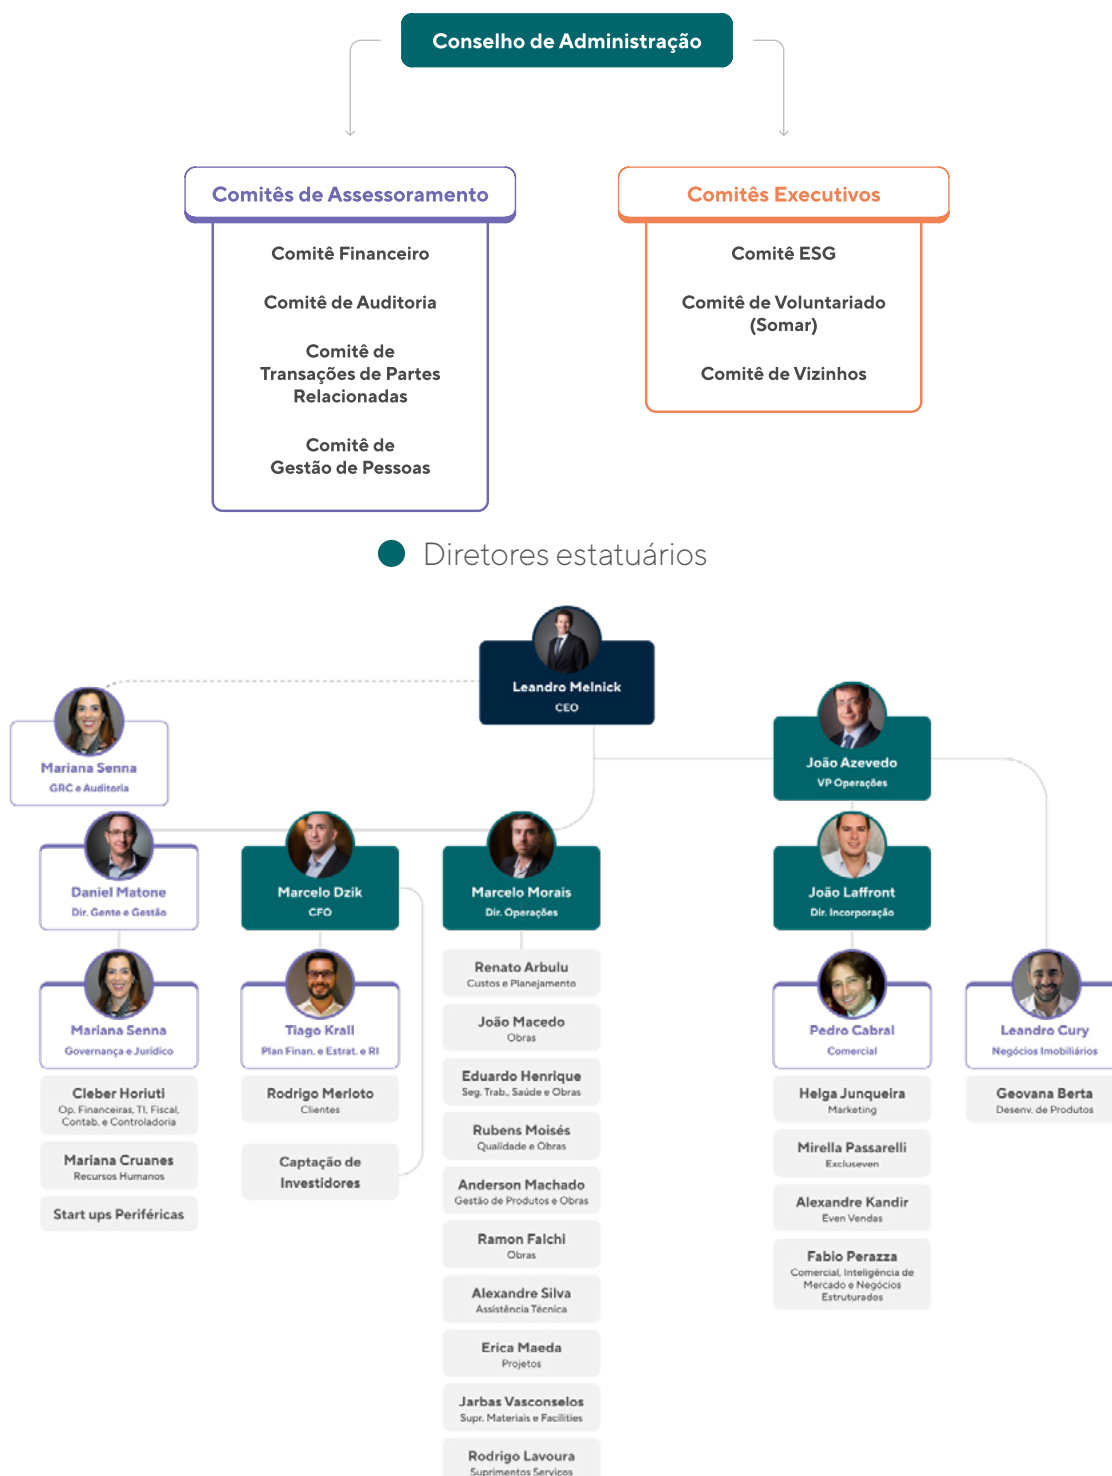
Conselho de Administração

Comitês de Assessoramento

Comitê Financeiro

Comitê de Auditoria

Comitê de Transações de Partes Relacionadas

Comitê de Gestão de Pessoas

Comitês Executivos

Comitê ESG

Comitê de Voluntariado (Somar)

Comitê de Vizinhos

Diretores estatuários

Leandro Melnick
CEO

Mariana Senna
GRC e Auditoria

João Azevedo
VP Operações

Daniel Matone
Dir. Gente e Gestão

Marcelo Dzik
CFO

Marcelo Morais
Dir. Operações

João Laffront
Dir. Incorporação

Mariana Senna
Governança e Jurídico

Tiago Krall
Plan Finan. e Estrat. e RI

Renato Arbulu
Custos e Planejamento

João Macedo
Obras

Eduardo Henrique
Seg. Trab., Saúde e Obras

Rubens Moisés
Qualidade e Obras

Anderson Machado
Gestão de Produtos e Obras

Ramon Falchi
Obras

Alexandre Silva
Assistência Técnica

Erica Maeda
Projetos

Jarbas Vasconselos
Supr. Materiais e Facilities

Rodrigo Lavoura
Suprimentos Serviços

Pedro Cabral
Comercial

Leandro Cury
Negócios Imobiliários

Cleber Horiuti
Op. Financeiras, TI, Fiscal, Contab. e Controladoria

Mariana Cruanes
Recursos Humanos

Start ups Periféricas

Rodrigo Merloto
Clientes

Captação de Investidores

Helga Junqueira
Marketing

Mirella Passarelli
Excluseven

Alexandre Kandir
Even Vendas

Fabio Perazza
Comercial, Inteligência de Mercado e Negócios Estruturados

Geovana Berta
Desenv. de Produtos